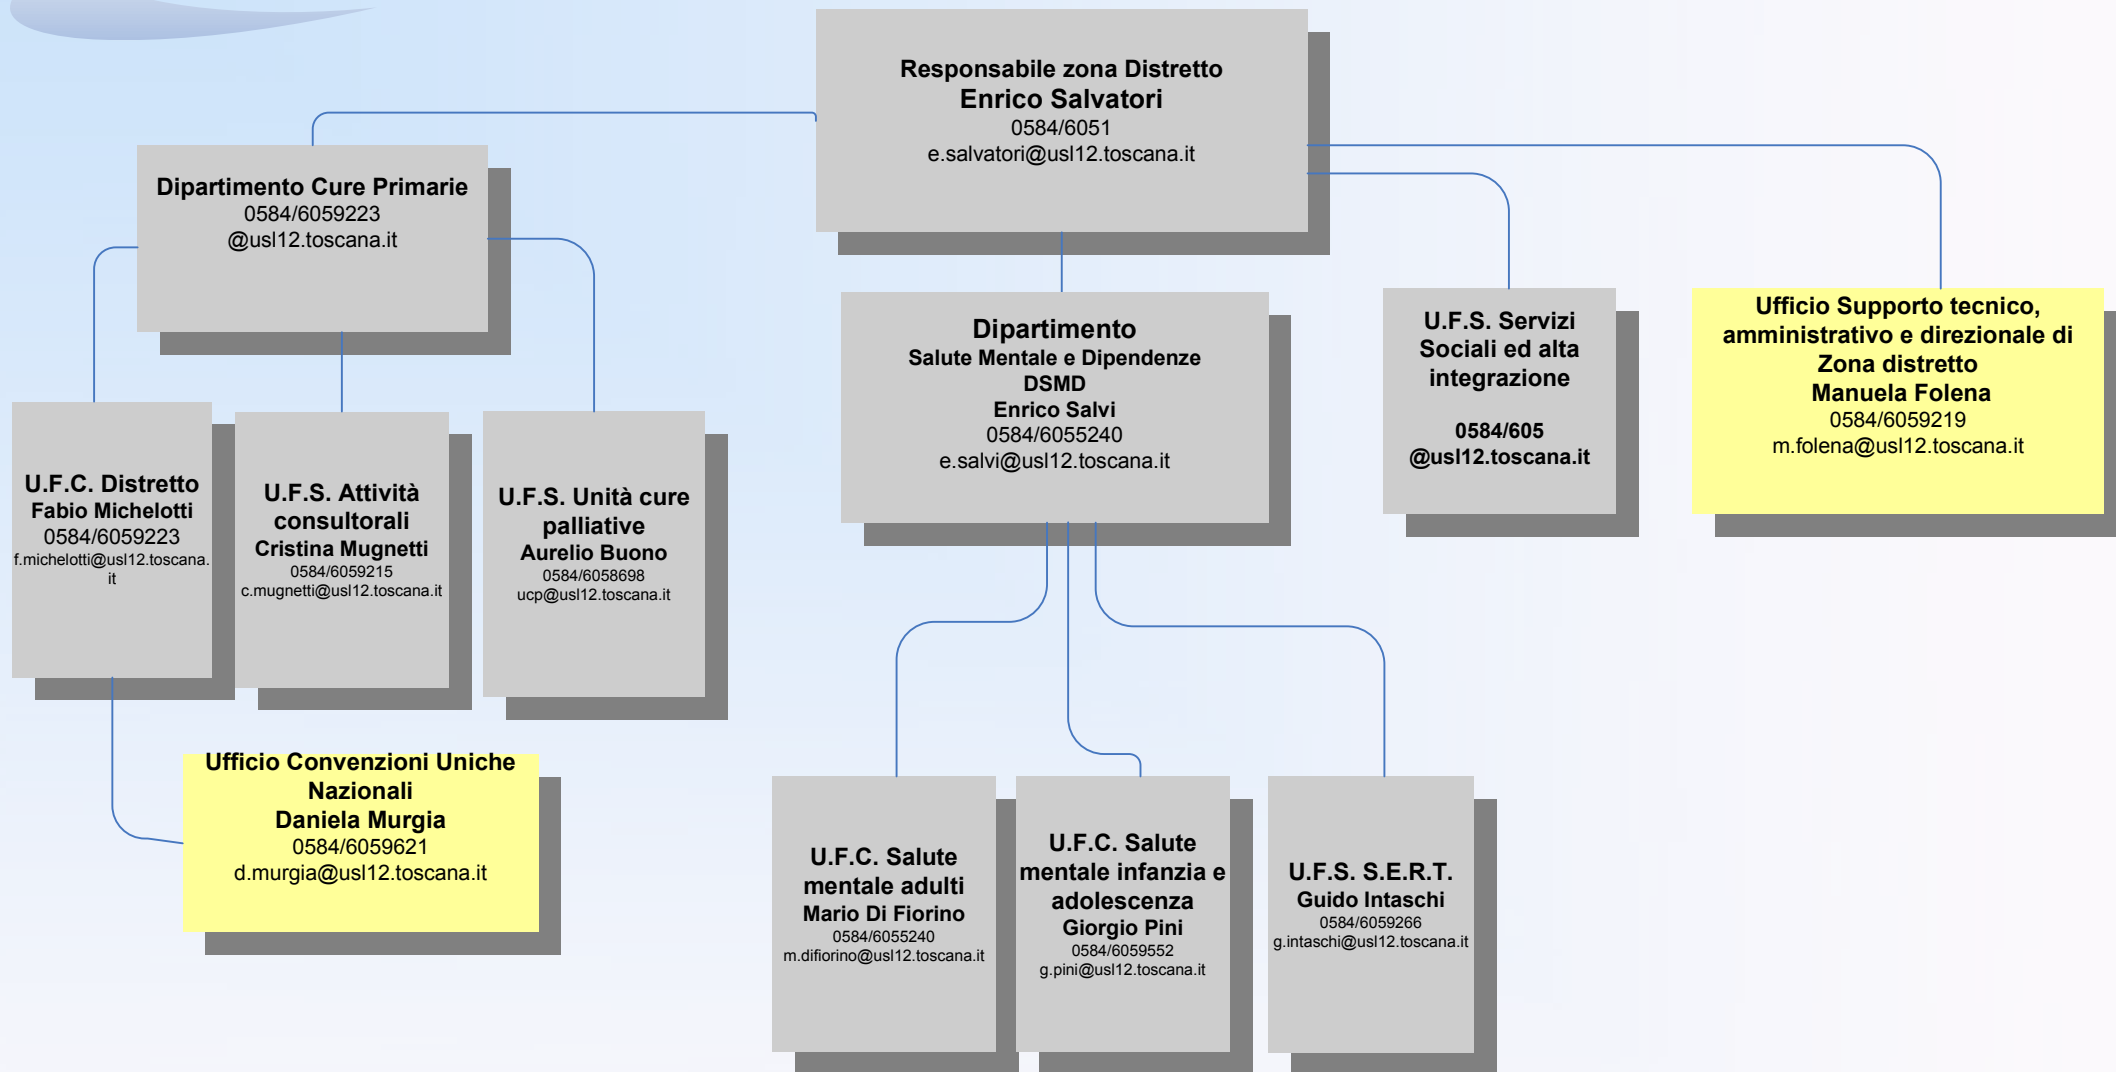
Responsabile zona Distretto
Enrico Salvatori
0584/6051
e.salvatori@usl12.toscana.it

Dipartimento Cure Primarie
0584/6059223
@usl12.toscana.it

Dipartimento
Salute Mentale e Dipendenze
DSMD
Enrico Salvi
0584/6055240
e.salvi@usl12.toscana.it

U.F.S. Servizi Sociali ed alta integrazione

0584/605
@usl12.toscana.it

Ufficio Supporto tecnico, amministrativo e direzionale di Zona distretto
Manuela Folena
0584/6059219
m.folena@usl12.toscana.it

U.F.C. Distretto
Fabio Michelotti
0584/6059223
f.michelotti@usl12.toscana.it

U.F.S. Attività consultorali
Cristina Mugnetti
0584/6059215
c.mugnetti@usl12.toscana.it

U.F.S. Unità cure palliative
Aurelio Buono
0584/6058698
ucp@usl12.toscana.it

Ufficio Convenzioni Uniche Nazionali
Daniela Murgia
0584/6059621
d.murgia@usl12.toscana.it

U.F.C. Salute mentale adulti
Mario Di Fiorino
0584/6055240
m.difiorino@usl12.toscana.it

U.F.C. Salute mentale infanzia e adolescenza
Giorgio Pini
0584/6059552
g.pini@usl12.toscana.it

U.F.S. S.E.R.T.
Guido Intaschi
0584/6059266
g.intaschi@usl12.toscana.it